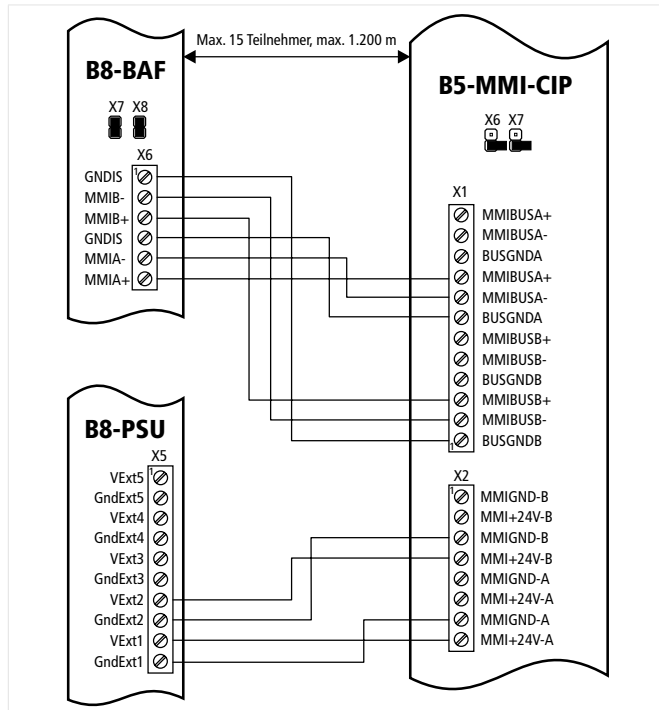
Max. 15 Teilnehmer, max. 1.200 m

B8-BAF

X7 X8

X6
1
GNDIS
MMIB-
MMIB+
GNDIS
MMIA-
MMIA+

B5-MMI-CIP

X6 X7

X1
MMIBUSA+
MMIBUSA-
BUSGNDA
MMIBUSA+
MMIBUSA-
BUSGNDA
MMIBUSB+
MMIBUSB-
BUSGNDB
MMIBUSB+
MMIBUSB-
1
BUSGNDB

B8-PSU

X5
1
VExt5
GndExt5
VExt4
GndExt4
VExt3
GndExt3
VExt2
GndExt2
VExt1
GndExt1

X2
1
MMIGND-B
MMI+24V-B
MMIGND-B
MMI+24V-B
MMIGND-A
MMI+24V-A
MMIGND-A
MMI+24V-A